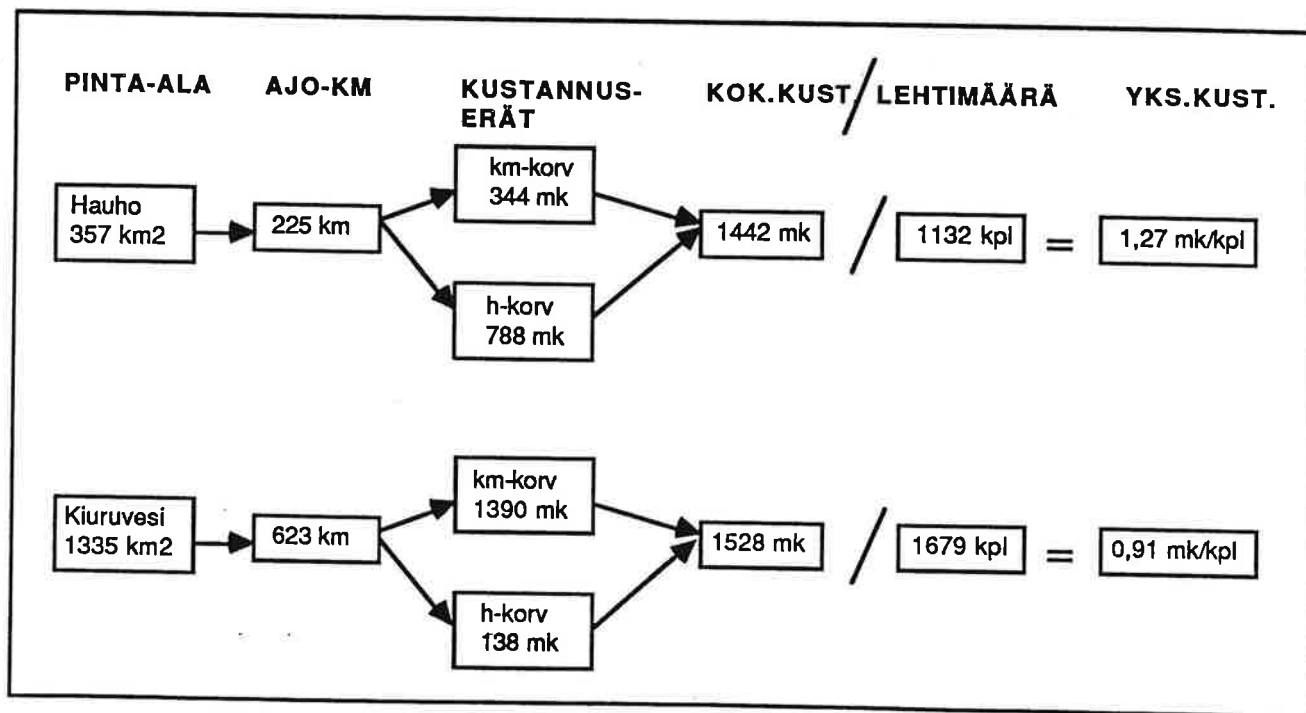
PINTA-ALA AJO-KM KUSTANNUS-ERÄT KOK.KUST / LEHTIMÄÄRÄ YKS.KUST.

Hauho 357 km2

225 km

km-korv 344 mk

h-korv 788 mk

1442 mk / 1132 kpl = 1,27 mk/kpl

Kiuruvesi 1335 km2

623 km

km-korv 1390 mk

h-korv 138 mk

1528 mk / 1679 kpl = 0,91 mk/kpl